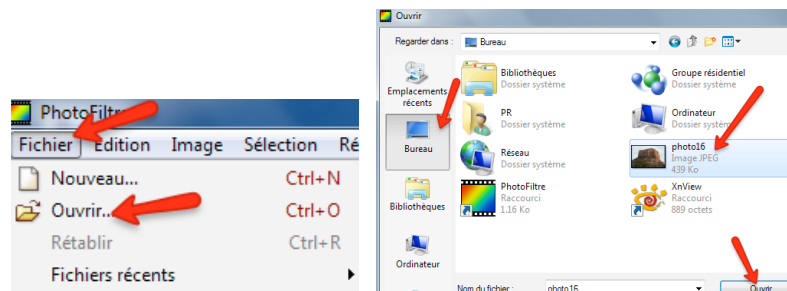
PhotoFiltre
Fichier Edition Image Sélection Ré
Nouveau... Ctrl+N
Ouvrir... Ctrl+O
Rétablir Ctrl+R
Fichiers récents

Ouvrir
Regarder dans : Bureau
Emplacements récents
Bureau
Bibliothèques
Ordinateur
Bibliothèques
Dossier système
Groupe résidentiel
Dossier système
PR
Dossier système
Ordinateur
Dossier système
Réseau
Dossier système
photo16
Image JPEG
439 Ko
PhotoFiltre
Raccourci
1,16 Ko
XnView
Raccourci
889 octets
Nom du fichier : photo16
Ouvrir